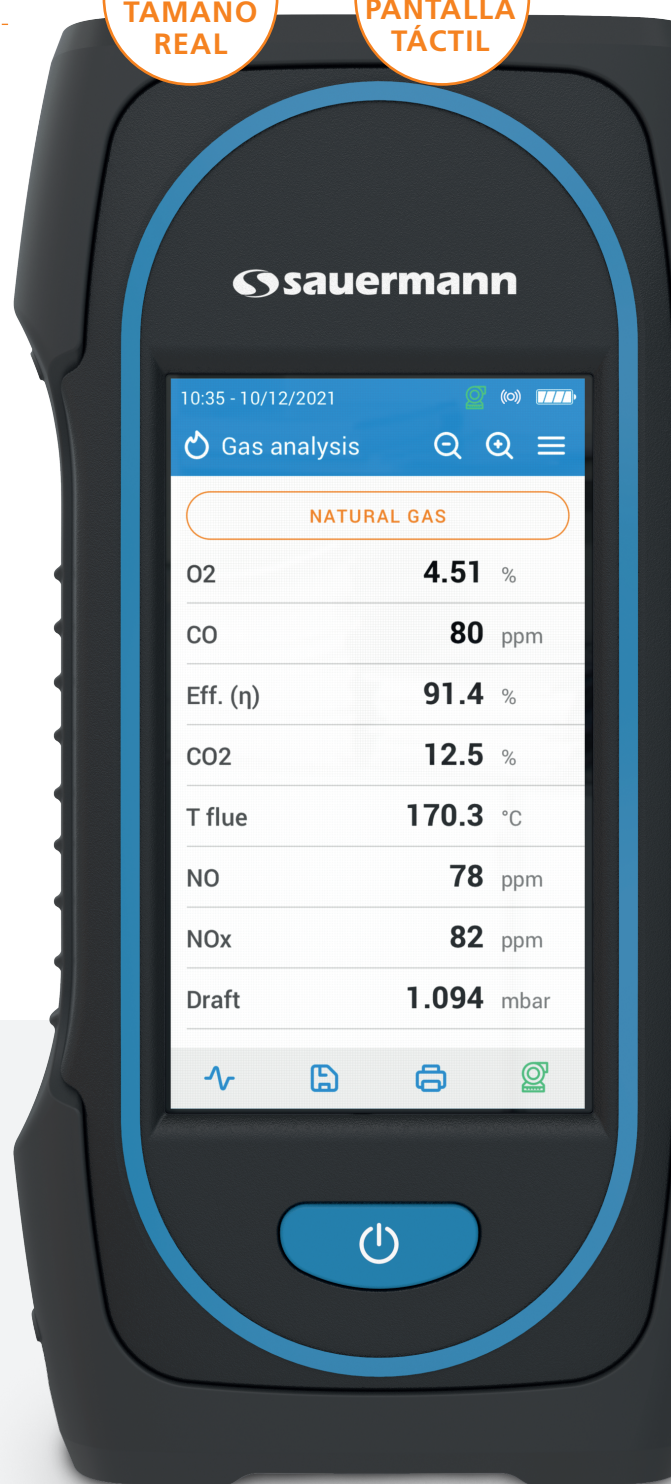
TAMAÑO REAL

PANTALLA TÁCTIL

sauermann

10:35 - 10/12/2021

Gas analysis

NATURAL GAS

| | | |
|---|---|---|
| O2 | 4.51 | % |
| CO | 80 | ppm |
| Eff. (η) | 91.4 | % |
| CO2 | 12.5 | % |
| T flue | 170.3 | °C |
| NO | 78 | ppm |
| NOx | 82 | ppm |
| Draft | 1.094 | mbar |